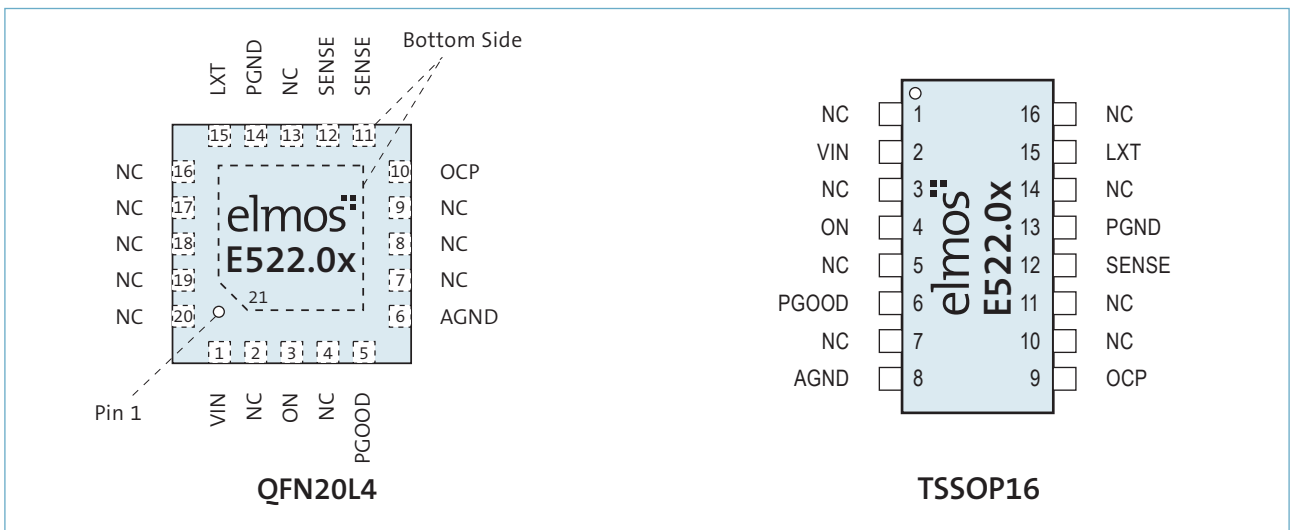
LXT PGND NC SENSE SENSE

Bottom Side

15 14 13 12 11

NC 16
NC 17
NC 18
NC 19
NC 20

10 OCP
9 NC
8 NC
7 NC
6 AGND

elmos
E522.0x
21

1 2 3 4 5

VIN NC ON NC PGOOD

Pin 1

QFN20L4

| | | | |
|---|---|---|---|
| NC | 1 | 16 | NC |
| VIN | 2 | 15 | LXT |
| NC | 3 | 14 | NC |
| ON | 4 | 13 | PGND |
| NC | 5 | 12 | SENSE |
| PGOOD | 6 | 11 | NC |
| NC | 7 | 10 | NC |
| AGND | 8 | 9 | OCP |

elmos
E522.0x

TSSOP16